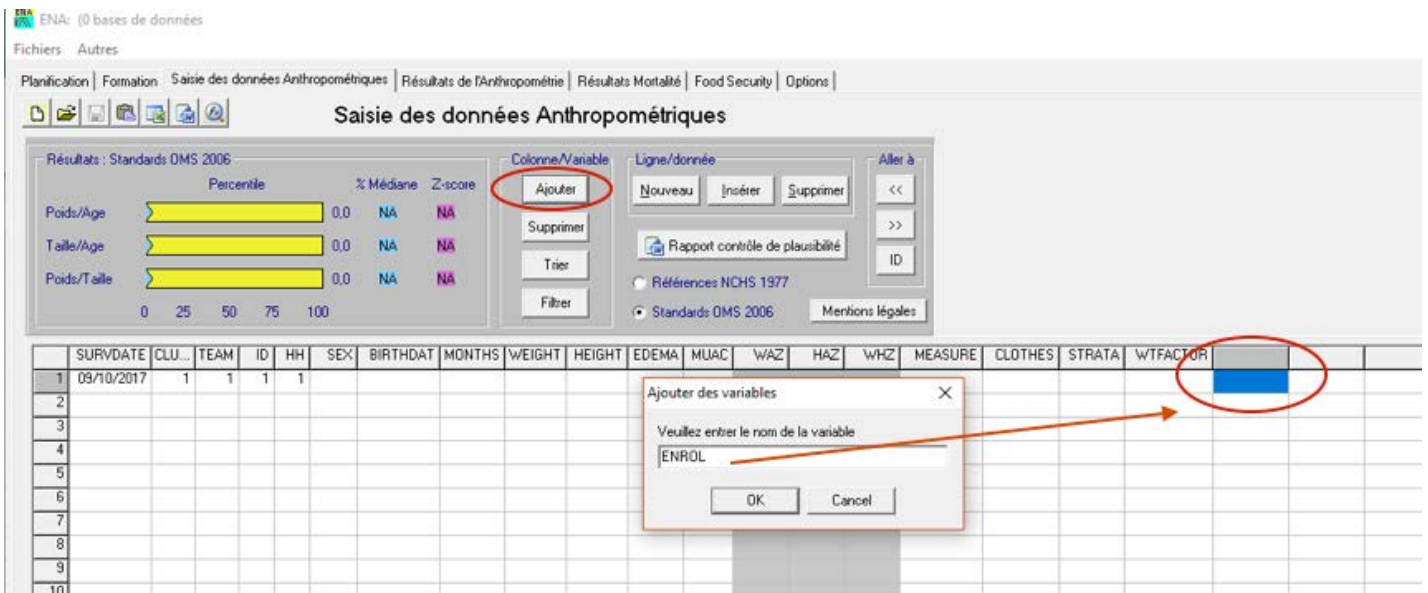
ENA: (0 bases de données

Fichiers Autres

Planification | Formation | Saisie des données Anthropométriques | Résultats de l'Anthropométrie | Résultats Mortalité | Food Security | Options

Saisie des données Anthropométriques

Résultats : Standards OMS 2006

Percentile % Médiane Z-score

Poids/Age 0,0 NA NA
Taille/Age 0,0 NA NA
Poids/Taille 0,0 NA NA

0 25 50 75 100

Colonne/Variable
Ajouter
Supprimer
Trier
Filtrer

Ligne/donnée
Nouveau Insérer Supprimer

Rapport contrôle de plausibilité

Références NCHS 1977
Standards OMS 2006

Mentions légales

Aller à
<<
>>
ID

| | SURVDATE | CLU... | TEAM | ID | HH | SEX | BIRTHDAT | MONTHS | WEIGHT | HEIGHT | EDEMA | MUAC | WAZ | HAZ | WHZ | MEASURE | CLOTHES | STRATA | WTFACTOR | |
|---|---|---|---|---|---|---|---|---|---|---|---|---|---|---|---|---|---|---|---|---|
| 1 | 09/10/2017 | 1 | 1 | 1 | 1 | | | | | | | | | | | | | | | |
| 2 | | | | | | | | | | | | | | | | | | | | |
| 3 | | | | | | | | | | | | | | | | | | | | |
| 4 | | | | | | | | | | | | | | | | | | | | |
| 5 | | | | | | | | | | | | | | | | | | | | |
| 6 | | | | | | | | | | | | | | | | | | | | |
| 7 | | | | | | | | | | | | | | | | | | | | |
| 8 | | | | | | | | | | | | | | | | | | | | |
| 9 | | | | | | | | | | | | | | | | | | | | |
| 10 | | | | | | | | | | | | | | | | | | | | |

Ajouter des variables

Veuillez entrer le nom de la variable

ENROL

OK Cancel